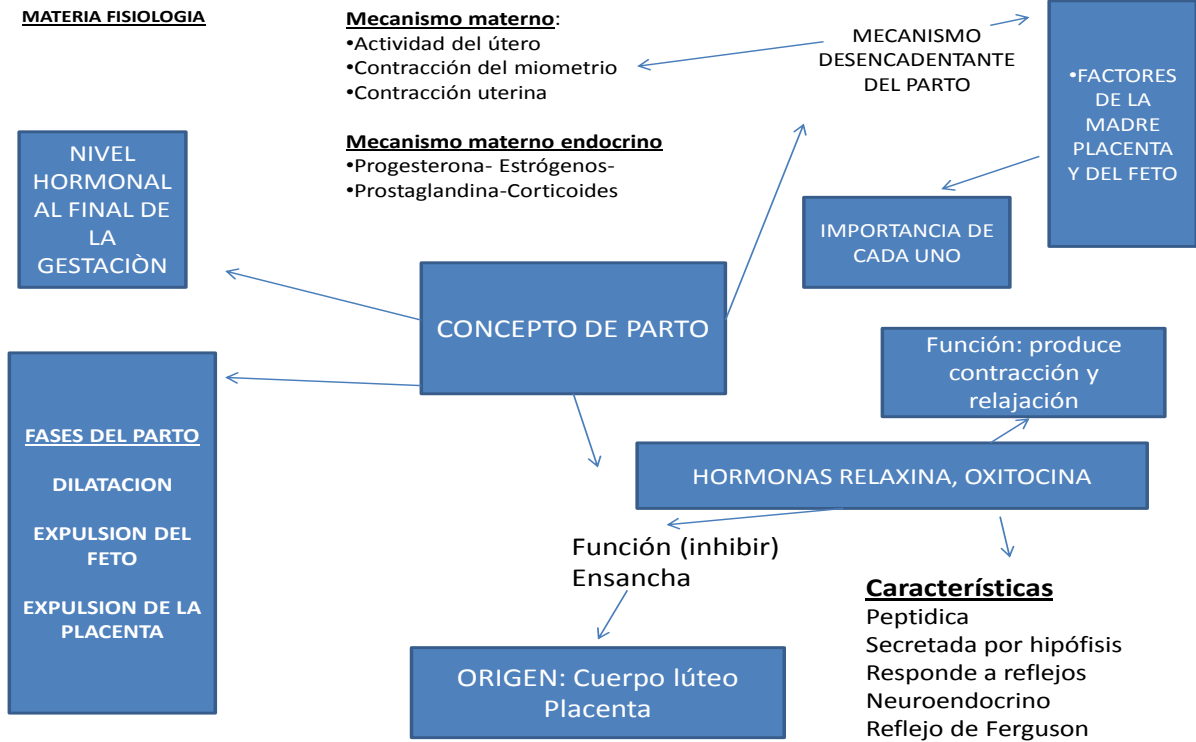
MATERIA FISIOLOGIA

Mecanismo materno:
•Actividad del útero
•Contracción del miometrio
•Contracción uterina

Mecanismo materno endocrino
•Progesterona- Estrógenos-
•Prostaglandina-Corticoides

MECANISMO DESENCADENTANTE DEL PARTO

•FACTORES DE LA MADRE PLACENTA Y DEL FETO

IMPORTANCIA DE CADA UNO

NIVEL HORMONAL AL FINAL DE LA GESTACIÒN

CONCEPTO DE PARTO

Función: produce contracción y relajación

HORMONAS RELAXINA, OXITOCINA

FASES DEL PARTO

DILATACION

EXPULSION DEL FETO

EXPULSION DE LA PLACENTA

Función (inhibir)
Ensancha

Características
Peptidica
Secretada por hipófisis
Responde a reflejos
Neuroendocrino
Reflejo de Ferguson

ORIGEN: Cuerpo lúteo
Placenta